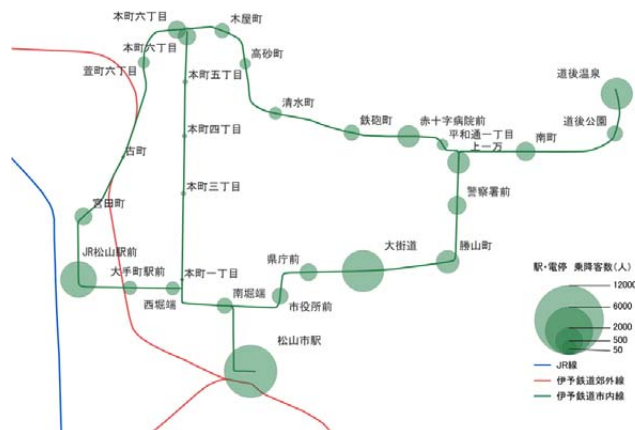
本町六丁目
木屋町
本町六丁目
高砂町
萱町六丁目
本町五丁目
清水町
道後温泉
鉄砲町
赤十字病院前
道後公園
本町四丁目
平和通一丁目
南町
古町
上一万
本町三丁目
警察署前
宮田町
大街道
JR松山駅前
県庁前
勝山町
大手町駅前
本町一丁目
西堀端
南堀端
市役所前
松山市駅
駅・電停　乗降客数（人）
12000
6000
2000
500
50
JR線
伊予鉄道郊外線
伊予鉄道市内線